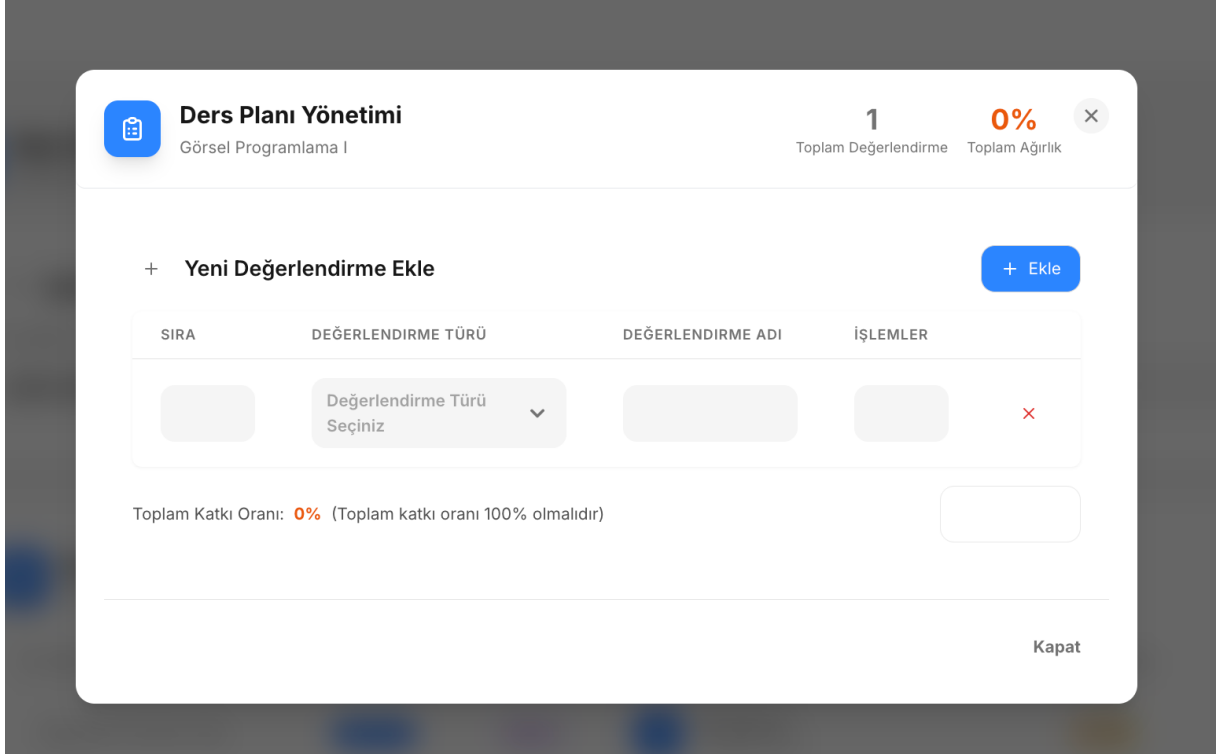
Ders Planı Yönetimi
Görsel Programlama I

1
Toplam Değerlendirme

0%
Toplam Ağırlık

×

+ Yeni Değerlendirme Ekle

+ Ekle

| SIRA | DEĞERLENDIRME TÜRÜ | DEĞERLENDIRME ADI | İŞLEMLER | |
|---|---|---|---|---|
| | Değerlendirme Türü Seçiniz | | | × |

Toplam Katkı Oranı: 0% (Toplam katkı oranı 100% olmalıdır)

Kapat